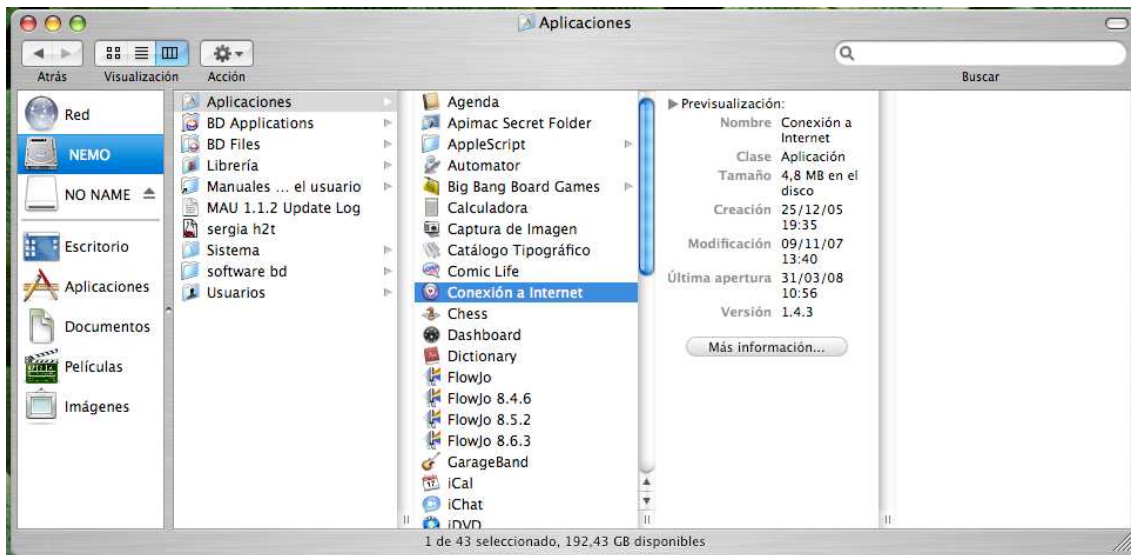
Aplicaciones

Atrás Visualización Acción Buscar

Red
NEMO
NO NAME
Escritorio
Aplicaciones
Documentos
Películas
Imágenes

Aplicaciones
BD Applications
BD Files
Librería
Manuales ... el usuario
MAU 1.1.2 Update Log
sergia h2t
Sistema
software bd
Usuarios

Agenda
Apimac Secret Folder
AppleScript
Automator
Big Bang Board Games
Calculadora
Captura de Imagen
Catálogo Tipográfico
Comic Life
Conexión a Internet
Chess
Dashboard
Dictionary
FlowJo
FlowJo 8.4.6
FlowJo 8.5.2
FlowJo 8.6.3
GarageBand
iCal
iChat
iDVD

Previsualización:
Nombre Conexión a Internet
Clase Aplicación
Tamaño 4,8 MB en el disco
Creación 25/12/05 19:35
Modificación 09/11/07 13:40
Última apertura 31/03/08 10:56
Versión 1.4.3
Más información...

1 de 43 seleccionado, 192,43 GB disponibles